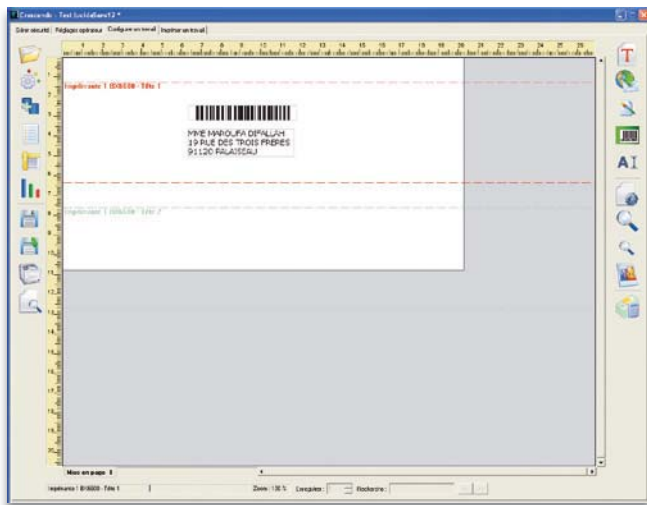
Crescendo - Test Lucidafans12 *

Gérer sécurité | Réglages opérateur | Configurer un travail | Imprimer un travail

Imprimante 1 IDX600 - Tête 1

MME MAROUFA DI°ALLAH
19 RUE DES TROIS FRERES
91120 PALAISEAU

Imprimante 1 IDX600 - Tête 2

AI

Mise en page 1

Imprimante 1 IDX600 - Tête 1

Zoom : 130 %

Compteur :

Recherche :